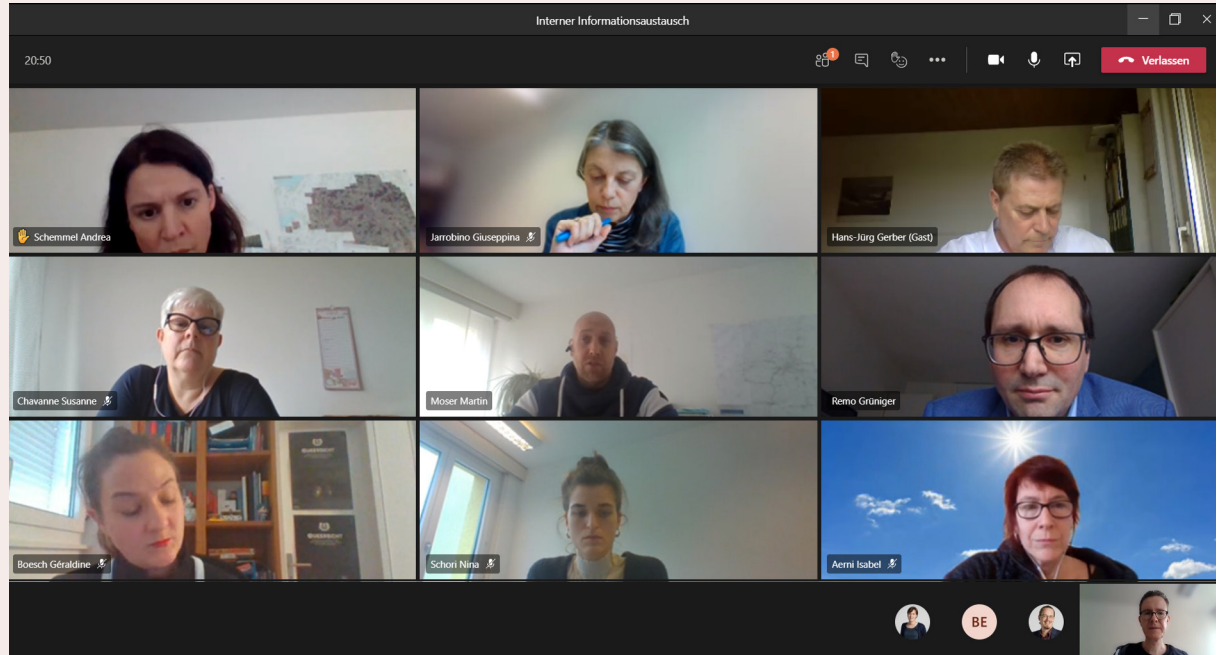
Interner Informationsaustausch

20:50

1

Verlassen

Schemmel Andrea

Jarrobino Giuseppina

Hans-Jürg Gerber (Gast)

Chavanne Susanne

Moser Martin

Remo Grüniger

Boesch Géraldine

Schori Nina

Aerni Isabel

BE